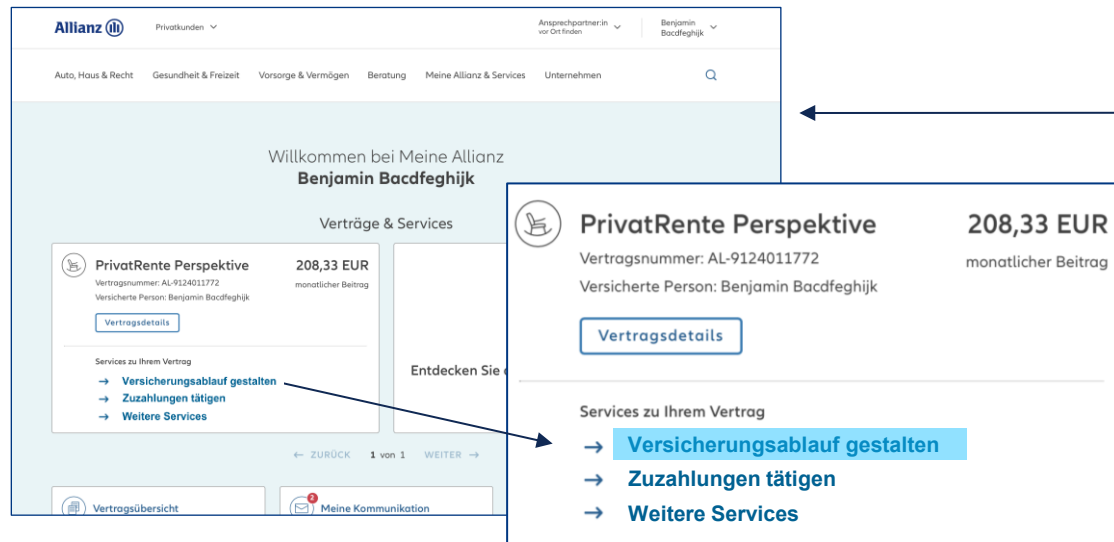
Allianz
Privatkunden
Ansprechpartner:in vor Ort finden
Benjamin Bacdfeghijk

Auto, Haus & Recht
Gesundheit & Freizeit
Vorsorge & Vermögen
Beratung
Meine Allianz & Services
Unternehmen

Willkommen bei Meine Allianz
Benjamin Bacdfeghijk

Verträge & Services

PrivatRente Perspektive
208,33 EUR
Vertragsnummer: AL-9124011772
monatlicher Beitrag
Versicherte Person: Benjamin Bacdfeghijk
Vertragsdetails

Services zu Ihrem Vertrag
→ Versicherungsablauf gestalten
→ Zuzahlungen tätigen
→ Weitere Services

Entdecken Sie d

← ZURÜCK 1 von 1 WEITER →

Vertragsübersicht
2
Meine Kommunikation

PrivatRente Perspektive
208,33 EUR
Vertragsnummer: AL-9124011772
monatlicher Beitrag
Versicherte Person: Benjamin Bacdfeghijk
Vertragsdetails

Services zu Ihrem Vertrag
→ Versicherungsablauf gestalten
→ Zuzahlungen tätigen
→ Weitere Services